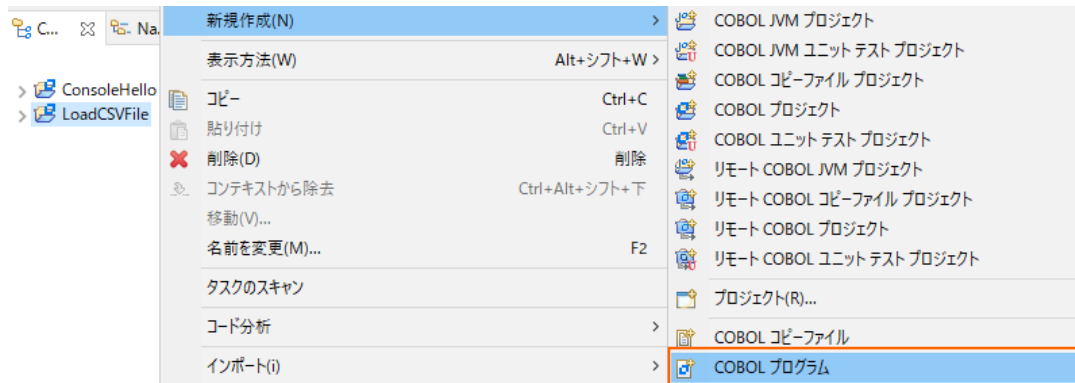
C... Na.

ConsoleHello
LoadCSVFile

新規作成(N) >
表示方法(W) Alt+シフト+W >
コピー Ctrl+C
貼り付け Ctrl+V
削除(D) 削除
コンテキストから除去 Ctrl+Alt+シフト+下
移動(V)...
名前を変更(M)... F2
タスクのスキャン
コード分析 >
インポート(i) >

COBOL JVM プロジェクト
COBOL JVM ユニット テスト プロジェクト
COBOL コピーファイル プロジェクト
COBOL プロジェクト
COBOL ユニット テスト プロジェクト
リモート COBOL JVM プロジェクト
リモート COBOL コピーファイル プロジェクト
リモート COBOL プロジェクト
リモート COBOL ユニット テスト プロジェクト
プロジェクト(R)...
COBOL コピーファイル
COBOL プログラム